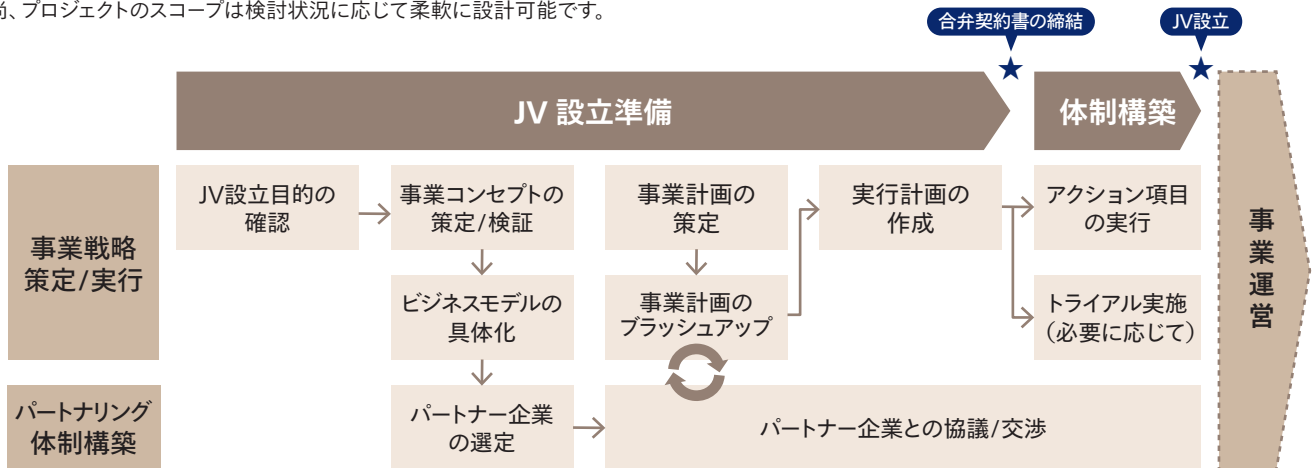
め、プロジェクトのスコープは検討状況に応じて柔軟に設計可能です。

合弁契約書の締結

JV設立

JV 設立準備

体制構築

事業運営

事業戦略策定/実行

JV設立目的の確認

事業コンセプトの策定/検証

事業計画の策定

実行計画の作成

アクション項目の実行

ビジネスモデルの具体化

事業計画のブラッシュアップ

トライアル実施（必要に応じて）

パートナリング体制構築

パートナー企業の選定

パートナー企業との協議/交渉